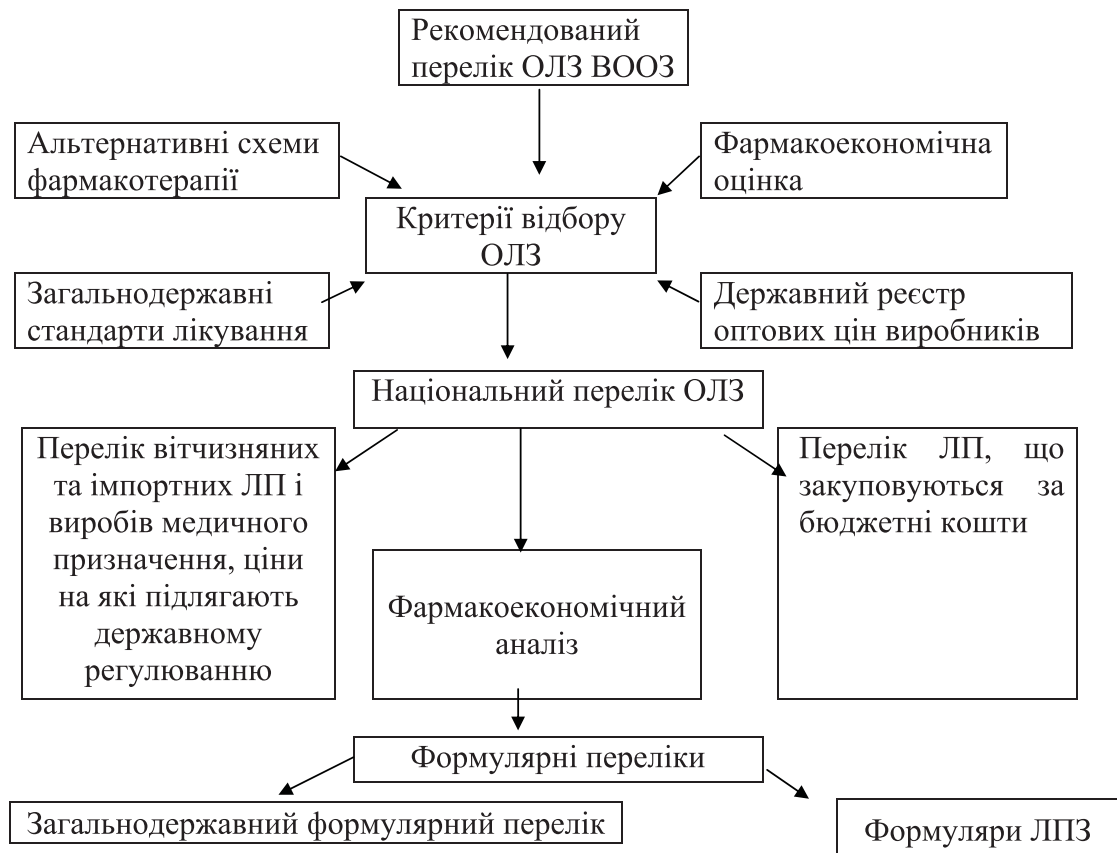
Рекомендований перелік ОЛЗ ВООЗ

Альтернативні схеми фармакотерапії

Фармакоекономічна оцінка

Критерії відбору ОЛЗ

Загальнодержавні стандарти лікування

Державний реєстр оптових цін виробників

Національний перелік ОЛЗ

Перелік вітчизняних та імпортних ЛП і виробів медичного призначення, ціни на які підлягають державному регулюванню

Фармакоекономічний аналіз

Перелік ЛП, що закуповуються за бюджетні кошти

Формулярні переліки

Загальнодержавний формулярний перелік

Формуляри ЛПЗ